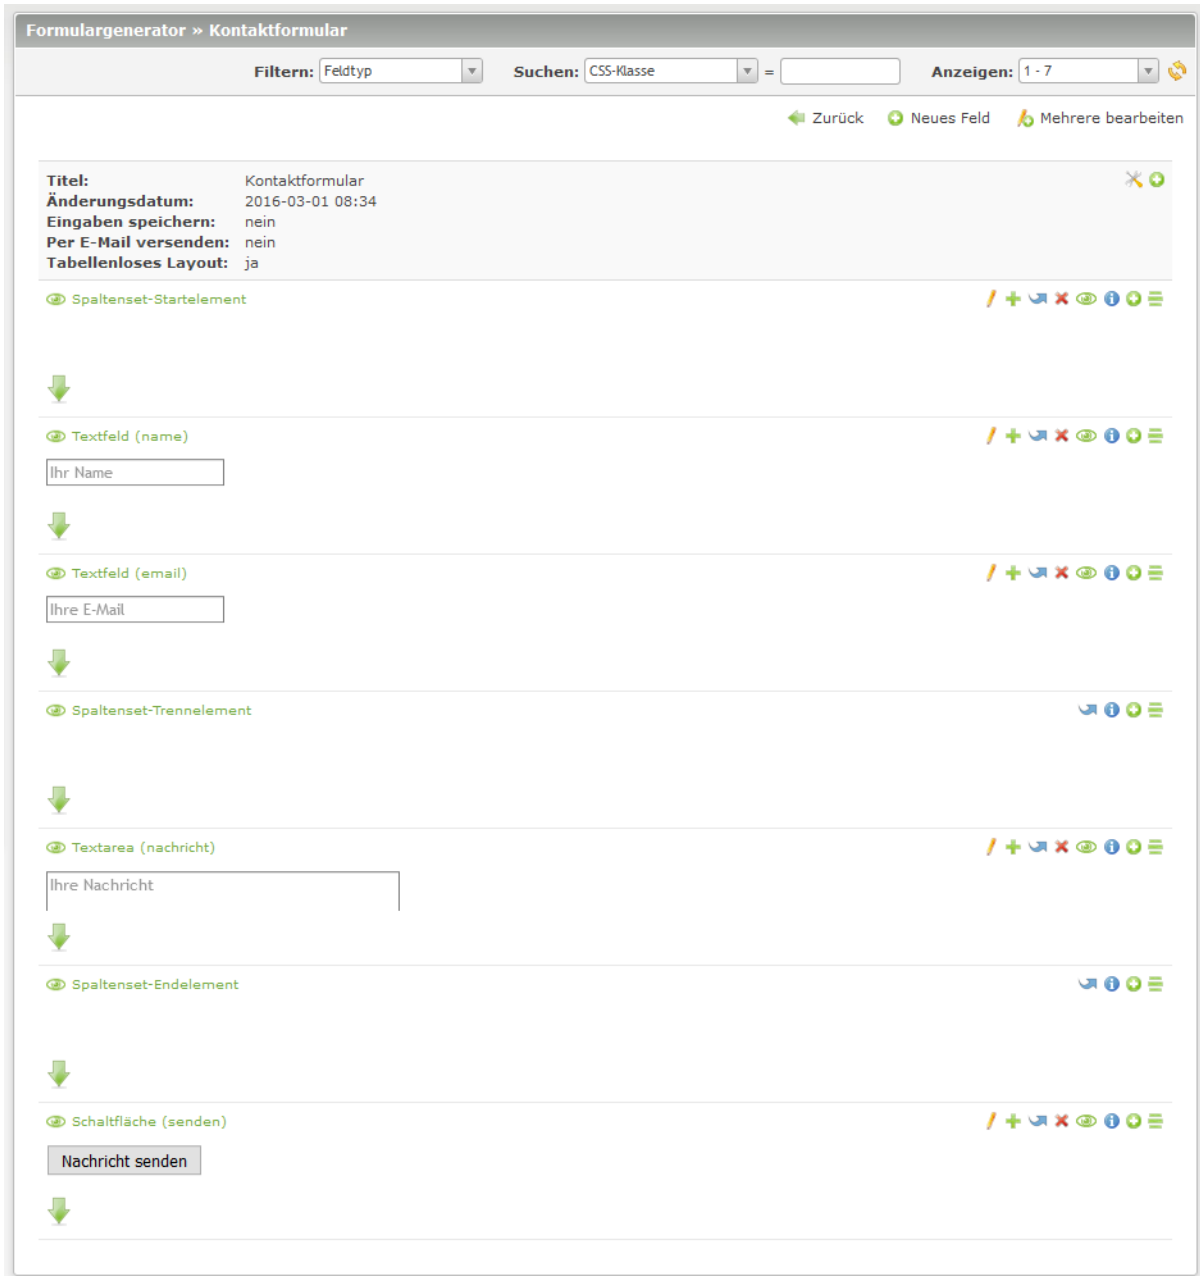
Formulargenerator » Kontaktformular

Filtern: Feldtyp Suchen: CSS-Klasse = Anzeigen: 1 - 7

Zurück Neues Feld Mehrere bearbeiten

Titel: Kontaktformular
Änderungsdatum: 2016-03-01 08:34
Eingaben speichern: nein
Per E-Mail versenden: nein
Tabellenloses Layout: ja

Spaltenset-Startelement

Textfeld (name)

Ihr Name

Textfeld (email)

Ihre E-Mail

Spaltenset-Trennelement

Textarea (nachricht)

Ihre Nachricht

Spaltenset-Endelement

Schaltfläche (senden)

Nachricht senden